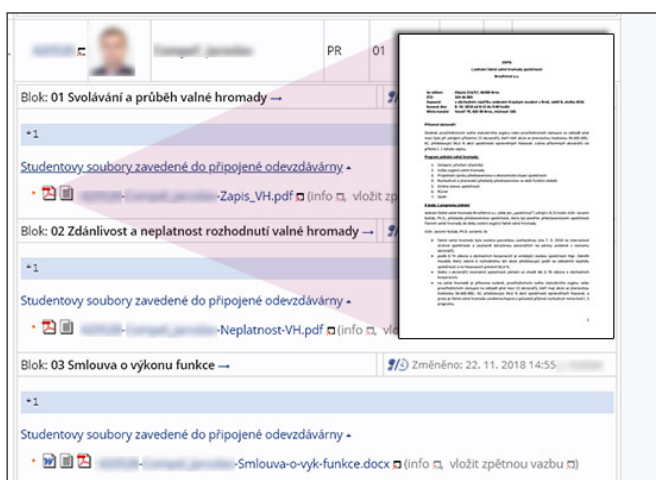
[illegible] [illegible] PR 01

Blok: 01 Svolávání a průběh valné hromady →

*1

Studentovy soubory zavedené do připojené odevzdávárny ▲

• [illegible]-Zapis_VH.pdf (info, vložit zpět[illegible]

Blok: 02 Zdánlivost a neplatnost rozhodnutí valné hromady →

*1

Studentovy soubory zavedené do připojené odevzdávárny ▲

• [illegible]-Neplatnost-VH.pdf (info

Blok: 03 Smlouva o výkonu funkce → Změněno: 22. 11. 2018 14:55

*1

Studentovy soubory zavedené do připojené odevzdávárny ▲

• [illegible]-Smlouva-o-vyk-funkce.docx (info, vložit zpětnou vazbu)

ZÁPIS
z jednání řádné valné hromady společnosti
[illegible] a.s.

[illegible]